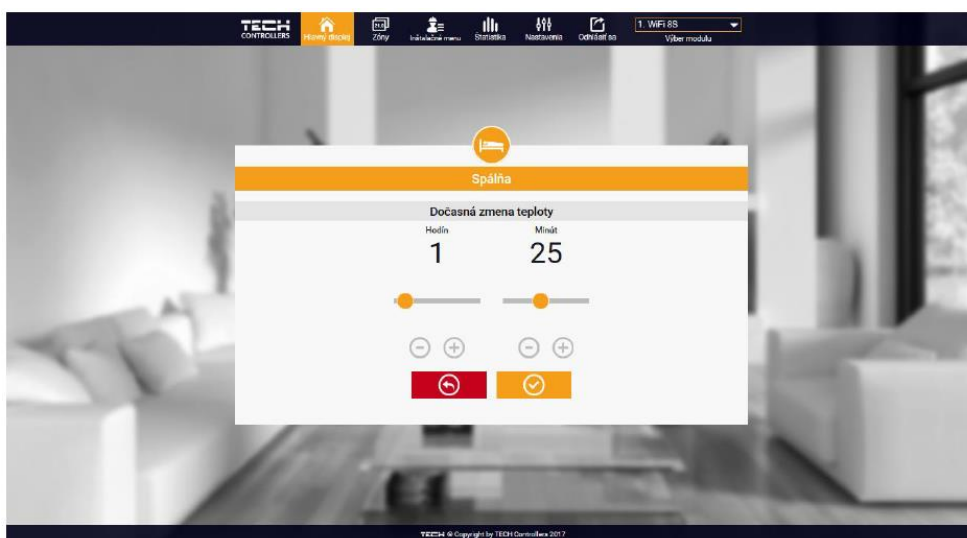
TECH CONTROLLERS

Hlavný displej

Zóny

Inštalačné menu

Štatistika

Nastavenia

Odhlásiť sa

1. WiFi 8S

Výber modulu

Spálňa

Dočasná zmena teploty

Hodín

1

Minút

25

TECH © Copyright by TECH Controllers 2017